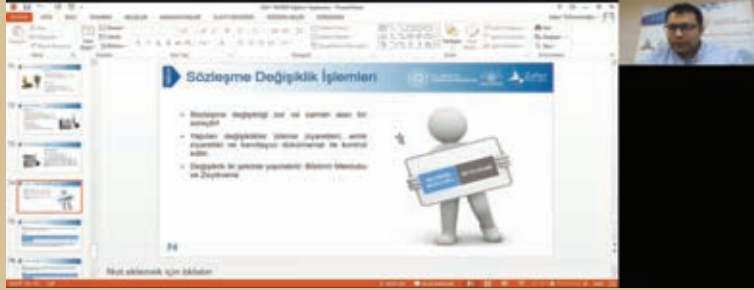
Sözleşme Değişiklik İşlemleri

Sözleşme değişikliği zor ve zaman alan bir süreçtir

Yapılan değişiklikler işleme ziyaretleri, ernik ziyaretleri ve kanıtlayıcı dokümanlar ile kontrol edilir.

Değişiklik iki şekilde yapılabilir: Bildirim Mektubu ve Zeyilname

24

Not eklemek için tıklatın